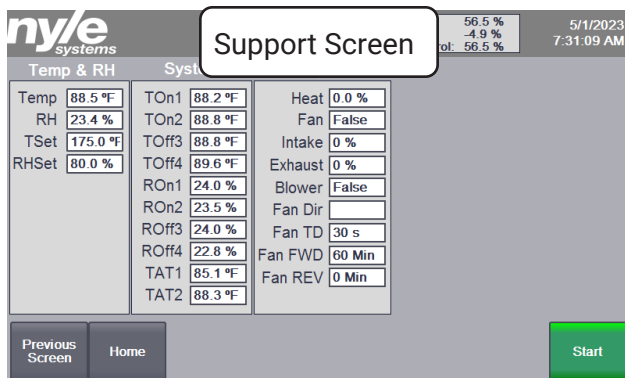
nyle systems

Support Screen

56.5 %
-4.9 %
rol: 56.5 %

5/1/2023
7:31:09 AM

Temp & RH

Syst

| | |
|---|---|
| Temp | 88.5 °F |
| RH | 23.4 % |
| TSet | 175.0 °F |
| RHSet | 80.0 % |

| | |
|---|---|
| TOn1 | 88.2 °F |
| TOn2 | 88.8 °F |
| TOff3 | 88.8 °F |
| TOff4 | 89.6 °F |
| ROn1 | 24.0 % |
| ROn2 | 23.5 % |
| ROff3 | 24.0 % |
| ROff4 | 22.8 % |
| TAT1 | 85.1 °F |
| TAT2 | 88.3 °F |

| | |
|---|---|
| Heat | 0.0 % |
| Fan | False |
| Intake | 0 % |
| Exhaust | 0 % |
| Blower | False |
| Fan Dir | |
| Fan TD | 30 s |
| Fan FWD | 60 Min |
| Fan REV | 0 Min |

Previous Screen

Home

Start